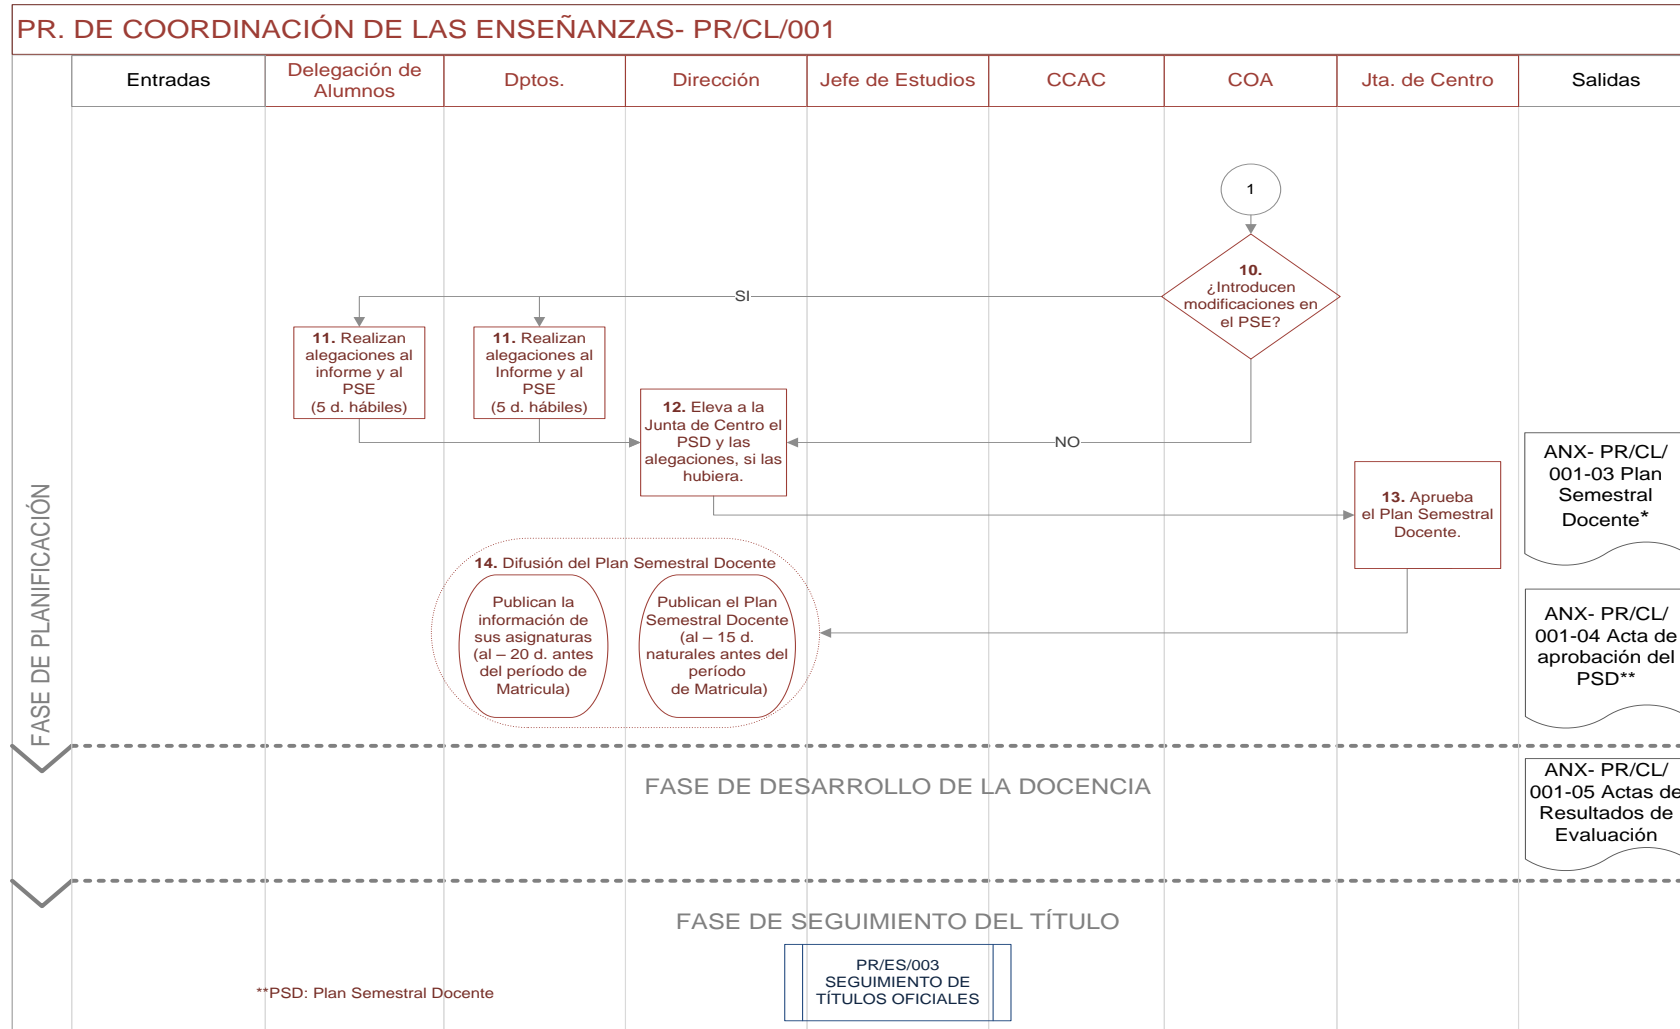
PR. DE COORDINACIÓN DE LAS ENSEÑANZAS- PR/CL/001

| Entradas | Delegación de Alumnos | Dptos. | Dirección | Jefe de Estudios | CCAC | COA | Jta. de Centro | Salidas |
|---|---|---|---|---|---|---|---|---|

FASE DE PLANIFICACIÓN

1

10. ¿Introducen modificaciones en el PSE?

SI

NO

11. Realizan alegaciones al informe y al PSE (5 d. hábiles)

11. Realizan alegaciones al Informe y al PSE (5 d. hábiles)

12. Eleva a la Junta de Centro el PSD y las alegaciones, si las hubiera.

13. Aprueba el Plan Semestral Docente.

14. Difusión del Plan Semestral Docente

Publican la información de sus asignaturas (al – 20 d. antes del período de Matricula)

Publican el Plan Semestral Docente (al – 15 d. naturales antes del período de Matricula)

ANX- PR/CL/ 001-03 Plan Semestral Docente*

ANX- PR/CL/ 001-04 Acta de aprobación del PSD**

FASE DE DESARROLLO DE LA DOCENCIA

ANX- PR/CL/ 001-05 Actas de Resultados de Evaluación

FASE DE SEGUIMIENTO DEL TÍTULO

PR/ES/003 SEGUIMIENTO DE TÍTULOS OFICIALES

**PSD: Plan Semestral Docente